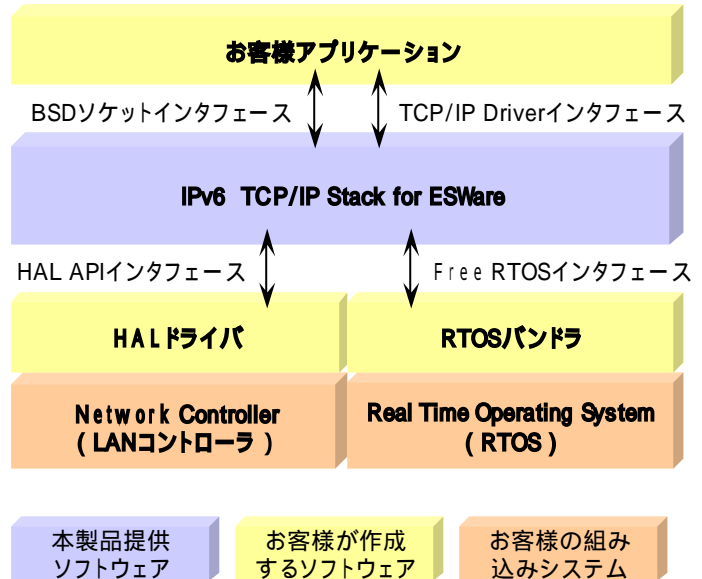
お客様アプリケーション

BSDソケットインタフェース

TCP/IP Driverインタフェース

IPv6 TCP/IP Stack for ESWare

HAL APIインタフェース

Free RTOSインタフェース

HALドライバ

RTOSバンドラ

Network Controller (LANコントローラ)

Real Time Operating System (RTOS)

本製品提供ソフトウェア

お客様が作成するソフトウェア

お客様の組み込みシステム